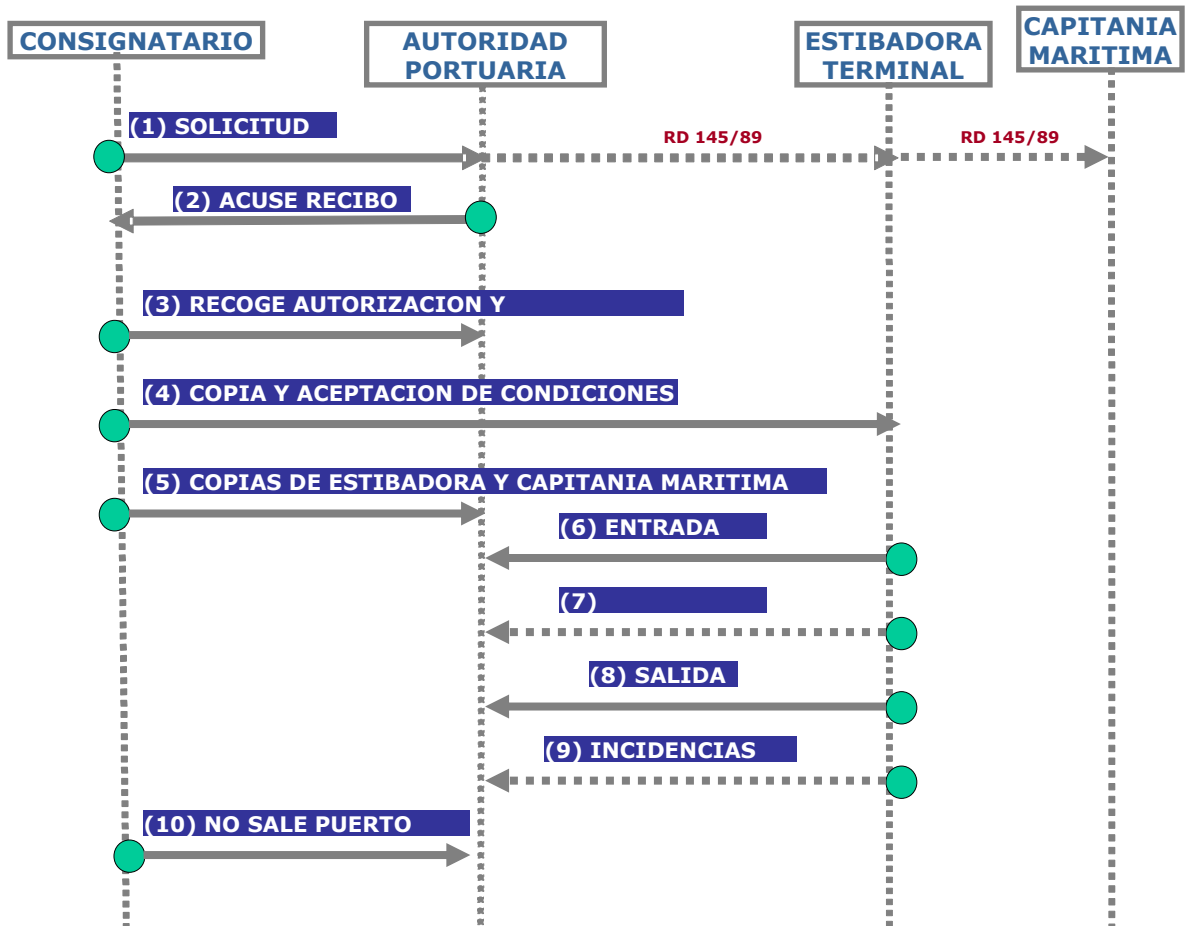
CONSIGNATARIO

AUTORIDAD PORTUARIA

ESTIBADORA TERMINAL

CAPITANIA MARITIMA

(1) SOLICITUD

RD 145/89

RD 145/89

(2) ACUSE RECIBO

(3) RECOGE AUTORIZACION Y

(4) COPIA Y ACEPTACION DE CONDICIONES

(5) COPIAS DE ESTIBADORA Y CAPITANIA MARITIMA

(6) ENTRADA

(7)

(8) SALIDA

(9) INCIDENCIAS

(10) NO SALE PUERTO